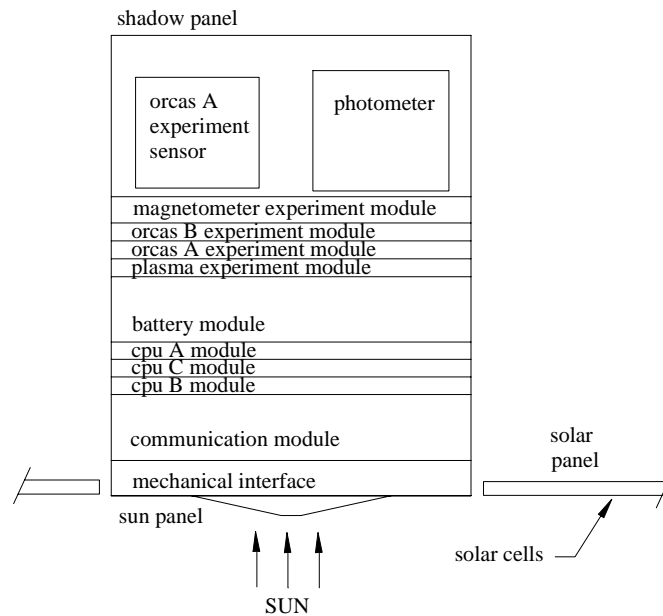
shadow panel

orcas A experiment sensor

photometer

magnetometer experiment module

orcas B experiment module

orcas A experiment module

plasma experiment module

battery module

cpu A module

cpu C module

cpu B module

communication module

solar panel

mechanical interface

sun panel

solar cells

SUN